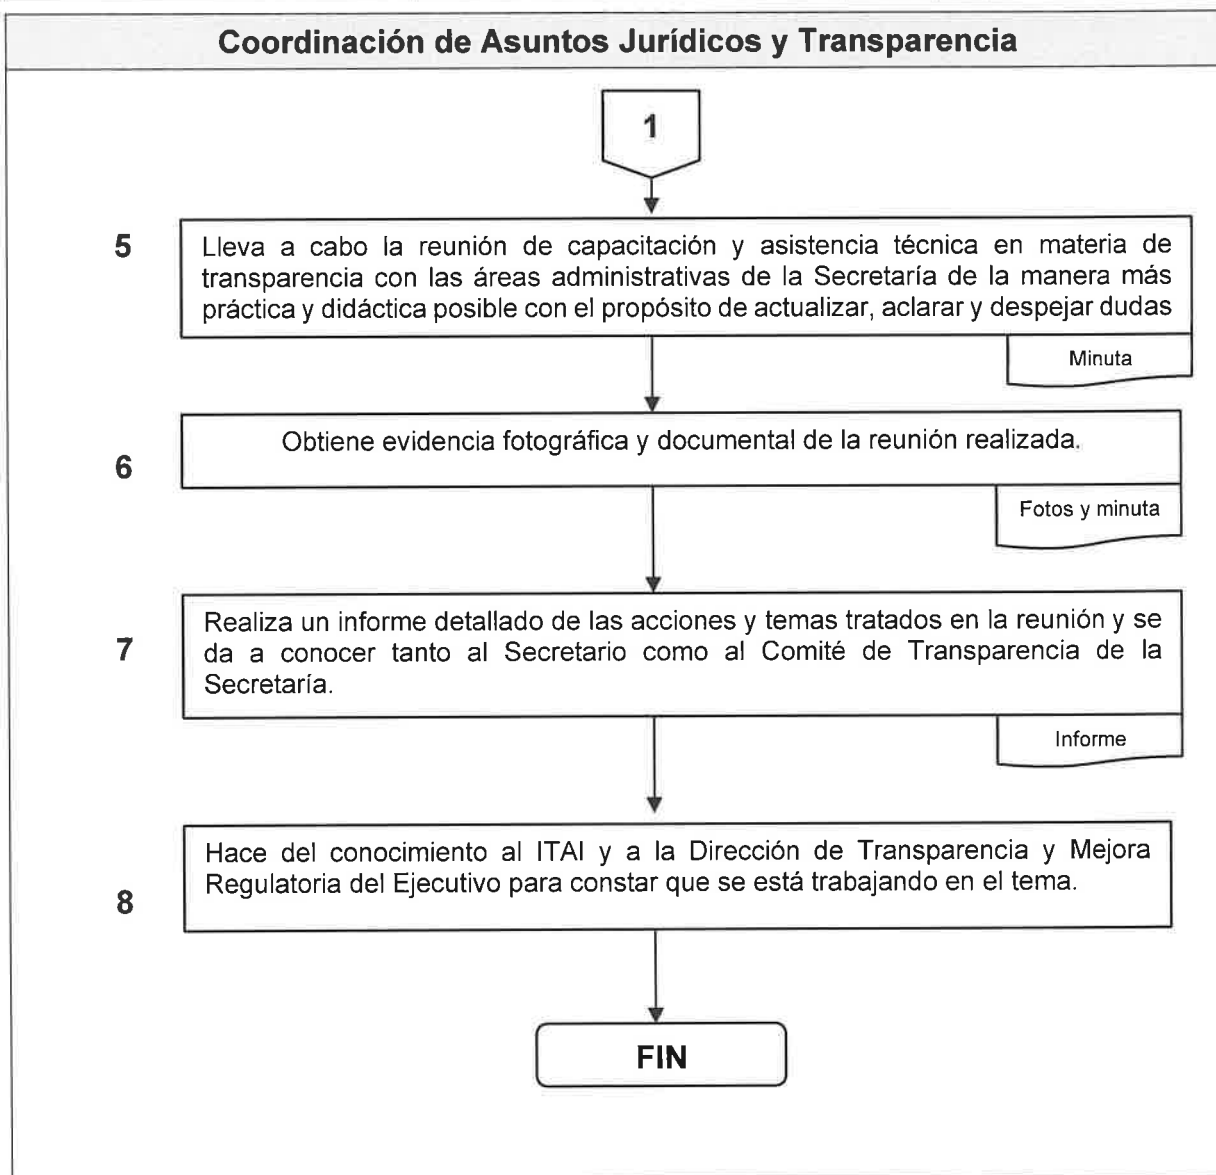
Coordinación de Asuntos Jurídicos y Transparencia

1

5

Lleva a cabo la reunión de capacitación y asistencia técnica en materia de transparencia con las áreas administrativas de la Secretaría de la manera más práctica y didáctica posible con el propósito de actualizar, aclarar y despejar dudas

Minuta

6

Obtiene evidencia fotográfica y documental de la reunión realizada.

Fotos y minuta

7

Realiza un informe detallado de las acciones y temas tratados en la reunión y se da a conocer tanto al Secretario como al Comité de Transparencia de la Secretaría.

Informe

8

Hace del conocimiento al ITAI y a la Dirección de Transparencia y Mejora Regulatoria del Ejecutivo para constar que se está trabajando en el tema.

FIN